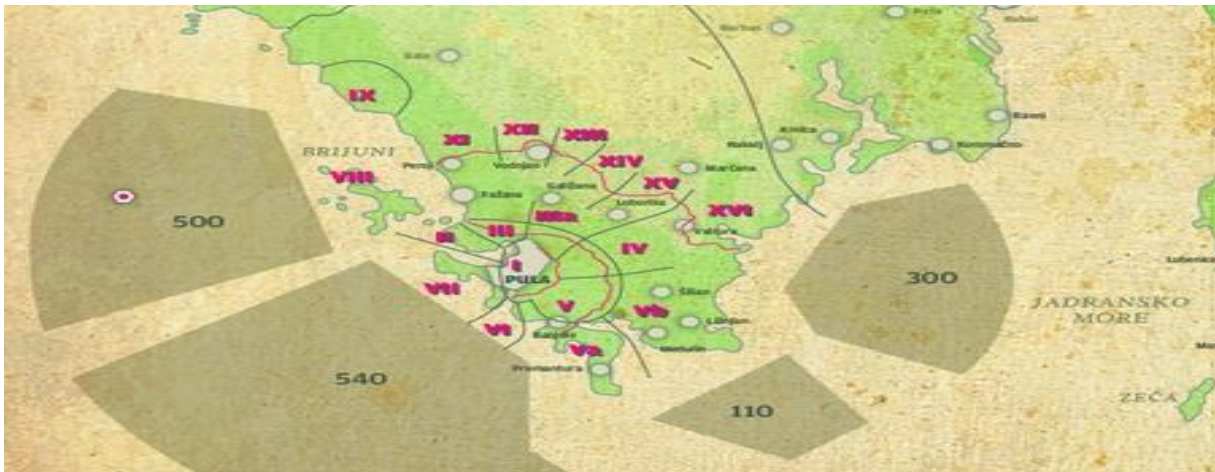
IX
BRIJUNI
VIII
500
XI
XII
XIII
XIV
XV
XVI
IIIa
II
III
I
IV
PULA
VII
V
Vb
VI
Va
Peroj
Vodnjan
Fažana
Galižana
Loborika
Marčana
Valtura
Rakalj
Krnica
Barban
Raša
Rabac
Kavran
Koromačno
Šišan
Ližnjan
Medulin
Banjole
Premantura
Bale
300
540
110
JADRANSKO
MORE
ZEČA
Lubenice